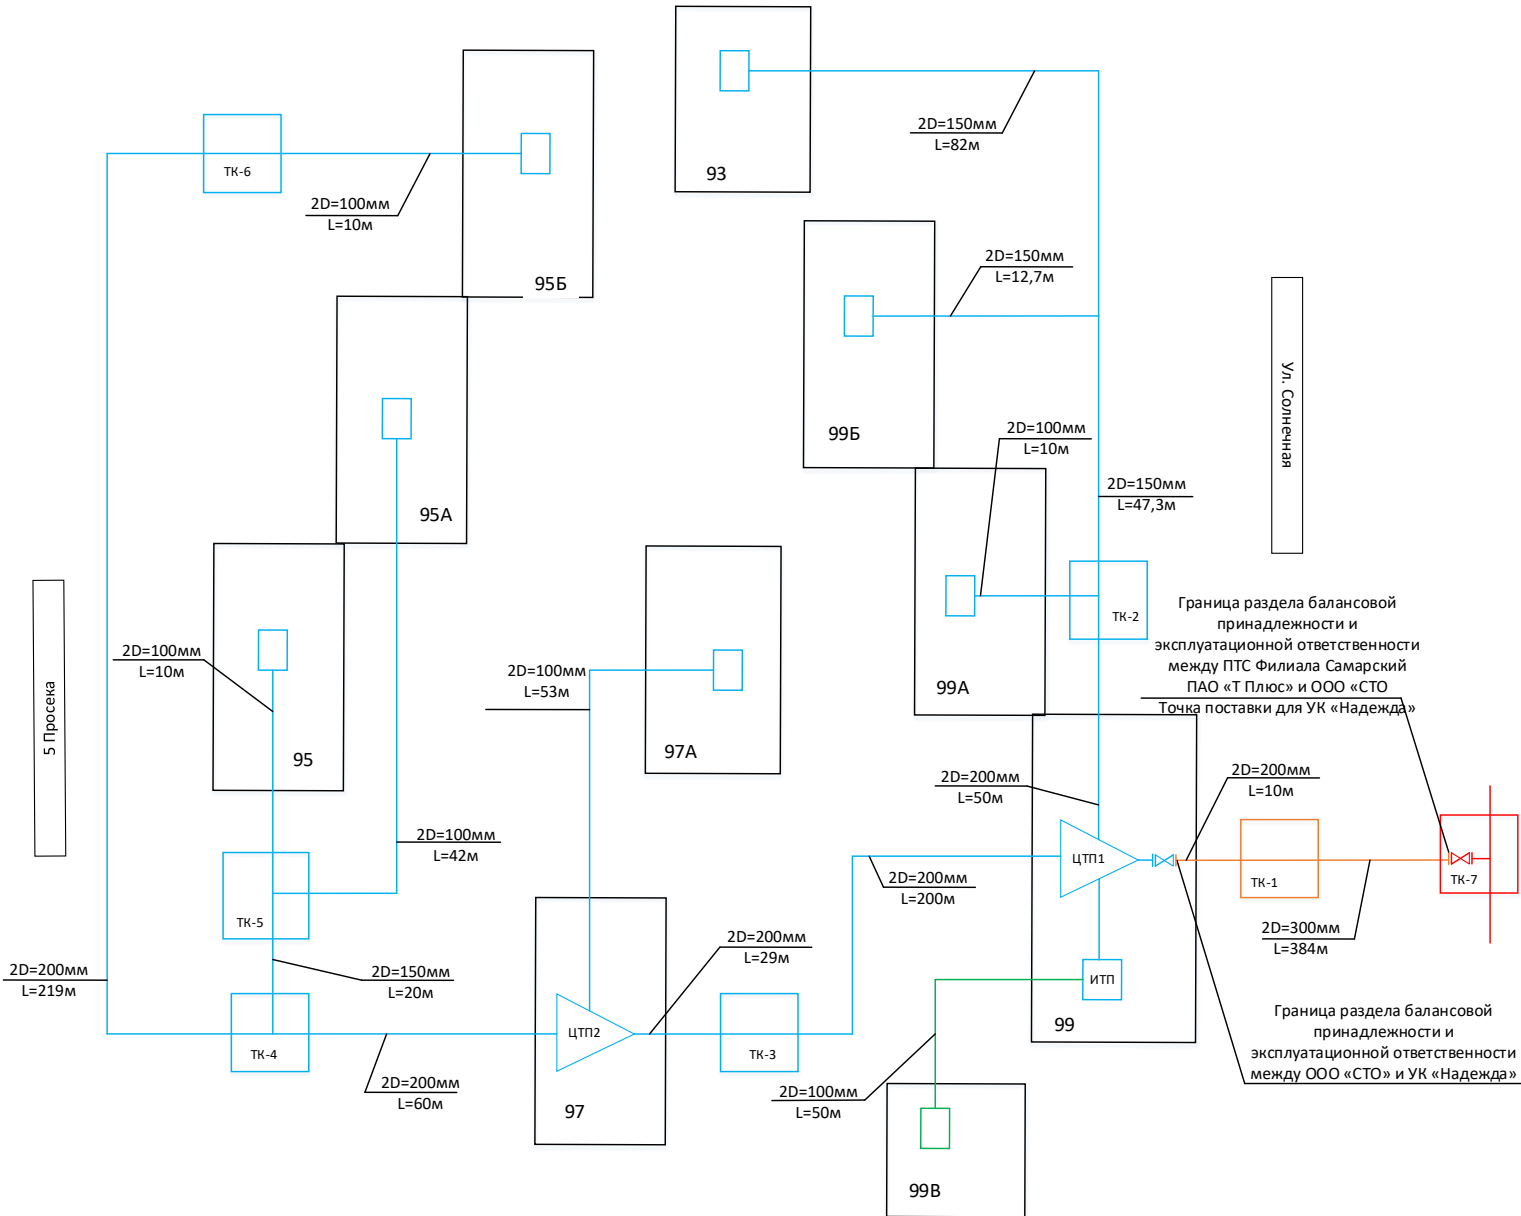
93

2D=150мм
L=82м

ТК-6

2D=100мм
L=10м

95Б

2D=150мм
L=12,7м

Ул. Солнечная

99Б

95А

2D=100мм
L=10м

2D=150мм
L=47,3м

ТК-2

Граница раздела балансовой принадлежности и эксплуатационной ответственности между ПТС Филиала Самарский ПАО «Т Плюс» и ООО «СТО
Точка поставки для УК «Надежда»

5 Просека

2D=100мм
L=10м

95

2D=100мм
L=53м

97А

99А

2D=200мм
L=50м

2D=200мм
L=10м

2D=100мм
L=42м

ЦТП1

ТК-5

2D=200мм
L=200м

ТК-1

ТК-7

2D=300мм
L=384м

2D=200мм
L=219м

2D=150мм
L=20м

2D=200мм
L=29м

ИТП

ТК-4

ЦТП2

ТК-3

99

Граница раздела балансовой принадлежности и эксплуатационной ответственности между ООО «СТО» и УК «Надежда»

2D=200мм
L=60м

97

2D=100мм
L=50м

99В